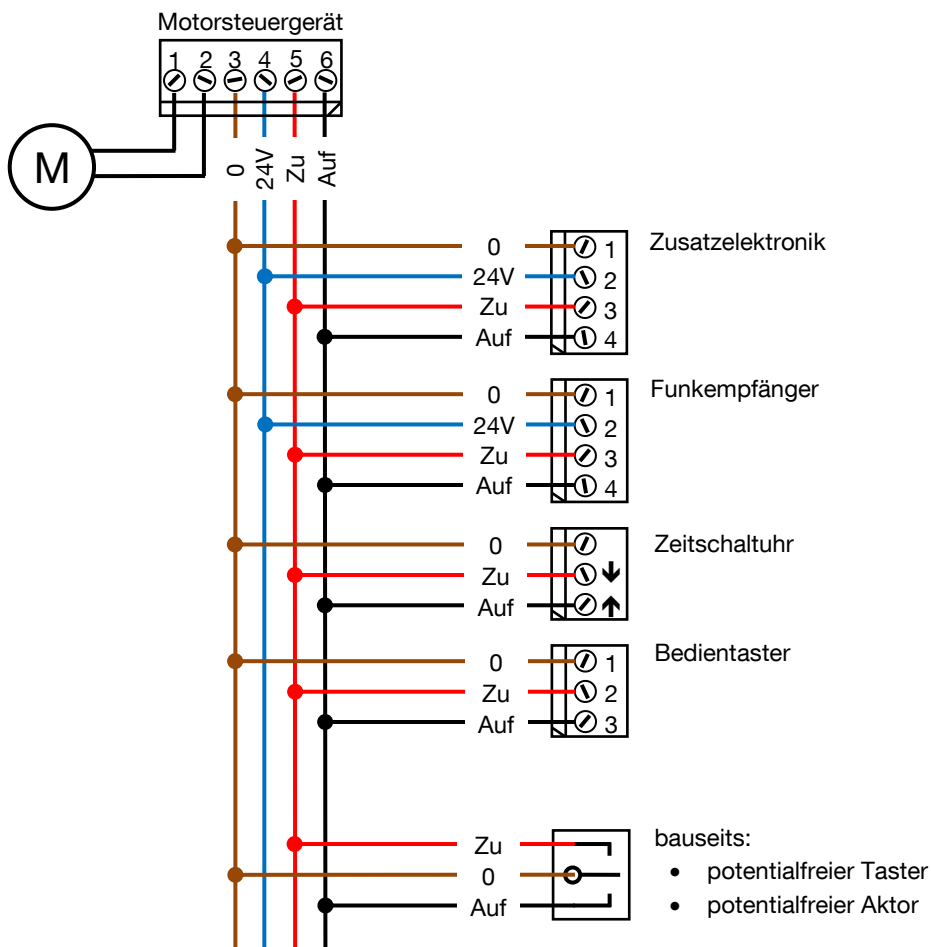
Motorsteuergerät

1 2 3 4 5 6

M

0 24V Zu Auf

0 1
24V 2
Zu 3
Auf 4

Zusatzelektronik

0 1
24V 2
Zu 3
Auf 4

Funkempfänger

0
Zu ↓
Auf ↑

Zeitschaltuhr

0 1
Zu 2
Auf 3

Bedientaster

Zu
0
Auf

bauseits:
• potentialfreier Taster
• potentialfreier Aktor